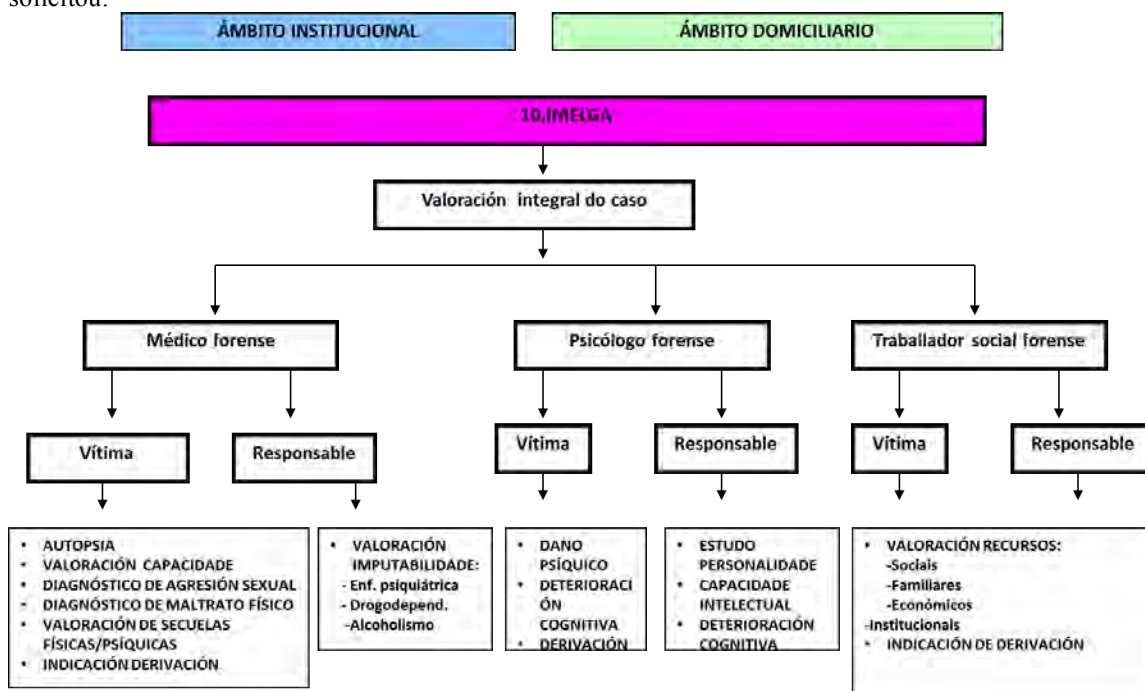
solicitou:

ÁMBITO INSTITUCIONAL

ÁMBITO DOMICILIARIO

10.IMELGA

Valoración integral do caso

Médico forense

Psicólogo forense

Traballador social forense

Vítima

Responsable

Vítima

Responsable

Vítima

Responsable

- AUTOPSIA
- VALORACIÓN CAPACIDADE
- DIAGNÓSTICO DE AGRESIÓN SEXUAL
- DIAGNÓSTICO DE MALTRATO FÍSICO
- VALORACIÓN DE SECUELAS FÍSICAS/PSÍQUICAS
- INDICACIÓN DERIVACIÓN

- VALORACIÓN IMPUTABILIDADE:
- Enf. psiquiátrica
- Drogodepend.
-Alcoholismo

- DANO PSÍQUICO
- DETERIORACIÓN COGNITIVA
- DERIVACIÓN

- ESTUDO PERSONALIDADE
- CAPACIDADE INTELECTUAL
- DETERIORACIÓN COGNITIVA

- VALORACIÓN RECURSOS:
-Sociais
-Familiares
-Económicos
-Institucionais
- INDICACIÓN DE DERIVACIÓN